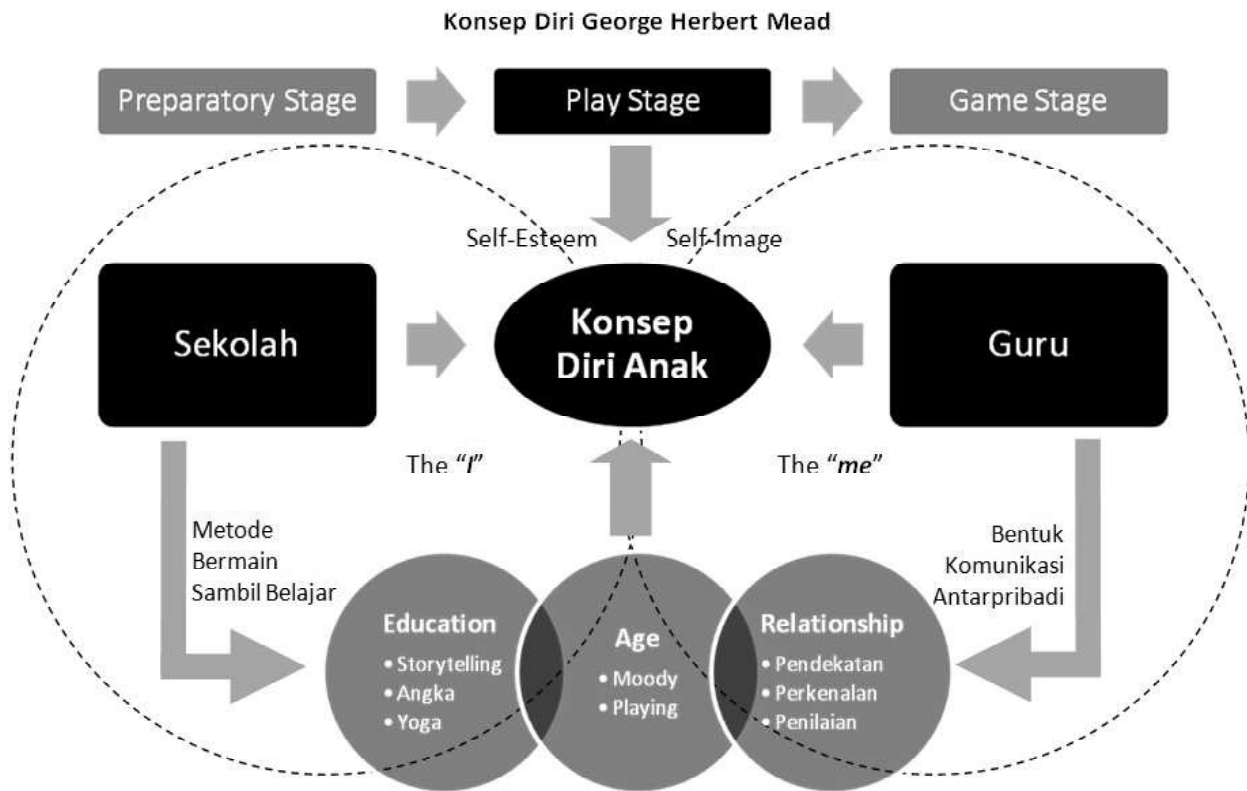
Konsep Diri George Herbert Mead

Preparatory Stage

Play Stage

Game Stage

Self-Esteem

Self-Image

Sekolah

Konsep Diri Anak

Guru

The "*I*"

The "*me*"

Metode Bermain Sambil Belajar

Bentuk Komunikasi Antarpribadi

Education
• Storytelling
• Angka
• Yoga

Age
• Moody
• Playing

Relationship
• Pendekatan
• Perkenalan
• Penilaian